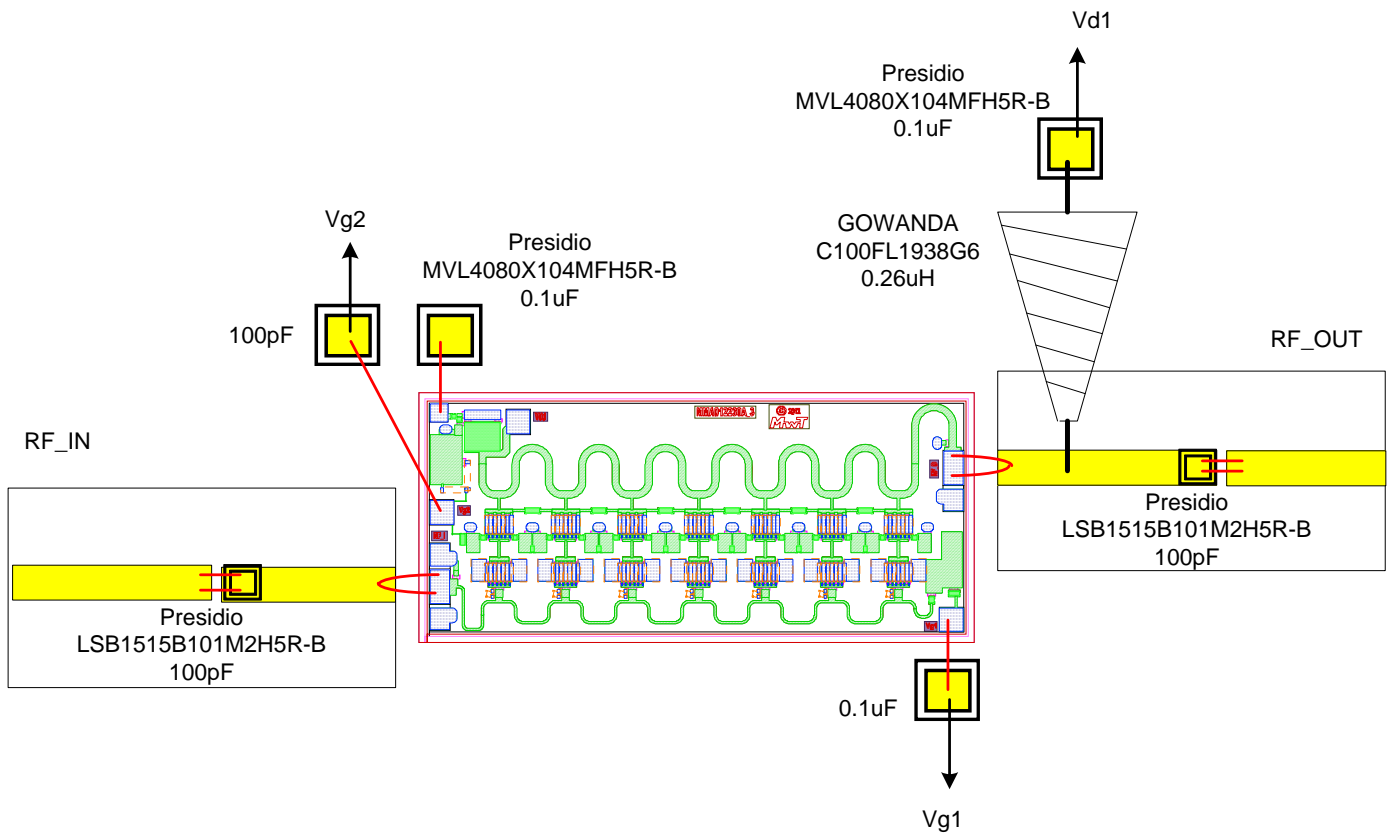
Vd1

Presidio
MVL4080X104MFH5R-B
0.1uF

GOWANDA
C100FL1938G6
0.26uH

Vg2

Presidio
MVL4080X104MFH5R-B
0.1uF

100pF

RF_OUT

RF_IN

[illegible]

Presidio
LSB1515B101M2H5R-B
100pF

Presidio
LSB1515B101M2H5R-B
100pF

0.1uF

Vg1